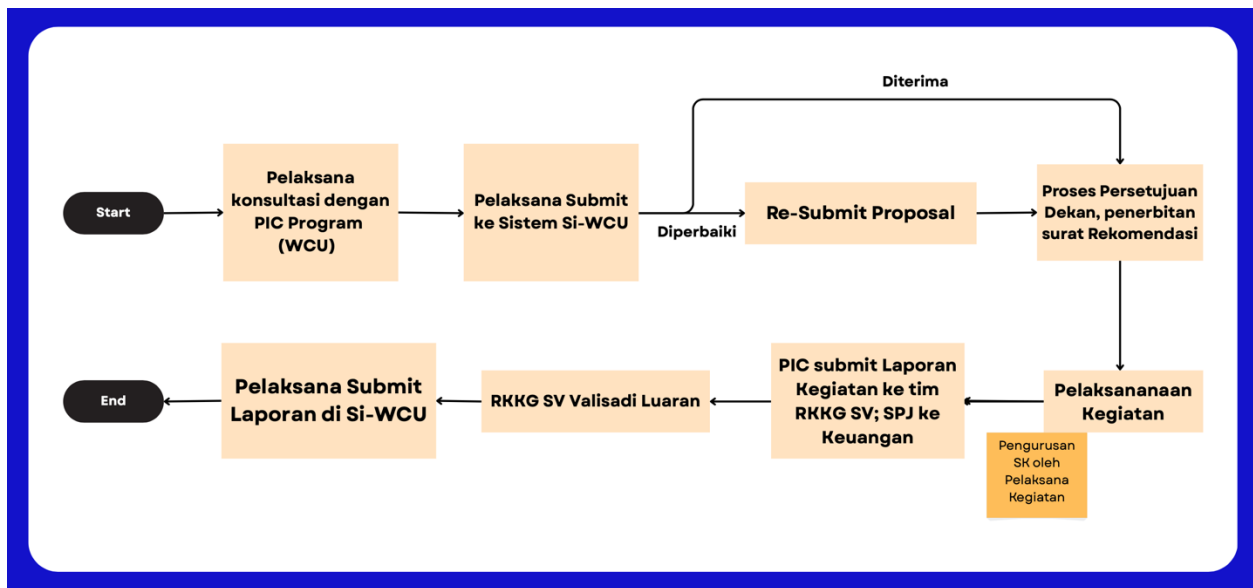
Start

Pelaksana konsultasi dengan PIC Program (WCU)

Pelaksana Submit ke Sistem Si-WCU

Diterima

Diperbaiki

Re-Submit Proposal

Proses Persetujuan Dekan, penerbitan surat Rekomendasi

Pelaksananaan Kegiatan

Pengurusan SK oleh Pelaksana Kegiatan

PIC submit Laporan Kegiatan ke tim RKKG SV; SPJ ke Keuangan

RKKG SV Valisadi Luaran

Pelaksana Submit Laporan di Si-WCU

End